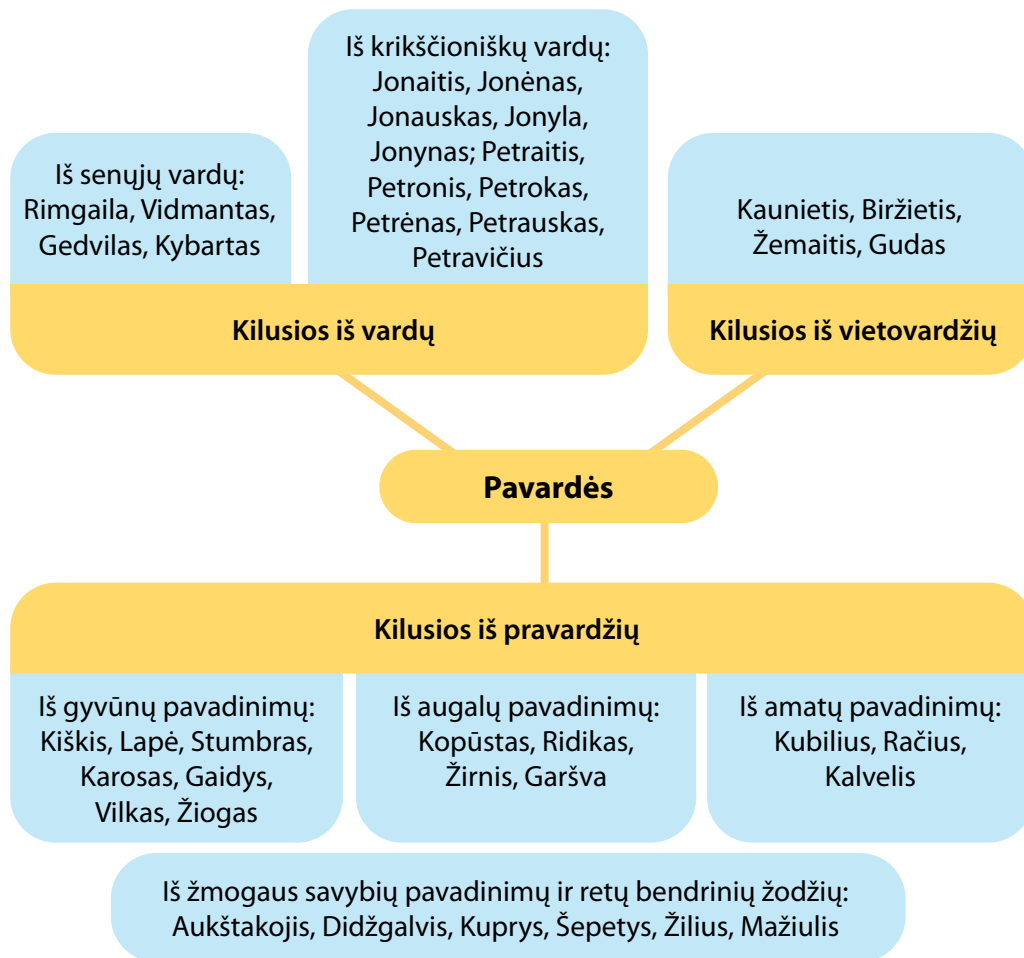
Iš senųjų vardų: Rimgaila, Vidmantas, Gedvilas, Kybartas

Iš krikščioniškų vardų: Jonaitis, Jonėnas, Jonauskas, Jonyla, Jonynas; Petraitis, Petronis, Petrokas, Petrėnas, Petrauskas, Petravičius

Kilusios iš vardų

Kaunietis, Biržietis, Žemaitis, Gudas

Kilusios iš vietovardžių

Pavardės

Kilusios iš pravardžių

Iš gyvūnų pavadinimų: Kiškis, Lapė, Stumbras, Karosas, Gaidys, Vilkas, Žiogas

Iš augalų pavadinimų: Kopūstas, Ridikas, Žirnis, Garšva

Iš amatų pavadinimų: Kubilius, Račius, Kalvelis

Iš žmogaus savybių pavadinimų ir retų bendrinių žodžių: Aukštakojis, Didžgalvis, Kuprys, Šepetys, Žilius, Mažiulis